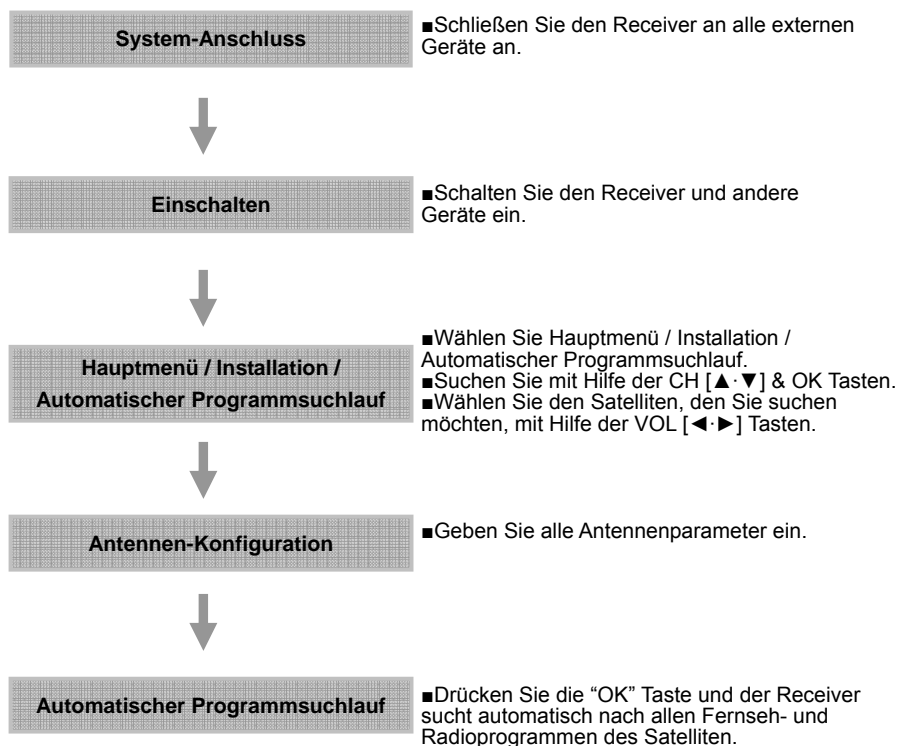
System-Anschluss

■Schließen Sie den Receiver an alle externen Geräte an.

Einschalten

■Schalten Sie den Receiver und andere Geräte ein.

Hauptmenü / Installation / Automatischer Programmsuchlauf

■Wählen Sie Hauptmenü / Installation / Automatischer Programmsuchlauf.
■Suchen Sie mit Hilfe der CH [▲·▼] & OK Tasten.
■Wählen Sie den Satelliten, den Sie suchen möchten, mit Hilfe der VOL [◄·►] Tasten.

Antennen-Konfiguration

■Geben Sie alle Antennenparameter ein.

Automatischer Programmsuchlauf

■Drücken Sie die “OK” Taste und der Receiver sucht automatisch nach allen Fernseh- und Radioprogrammen des Satelliten.